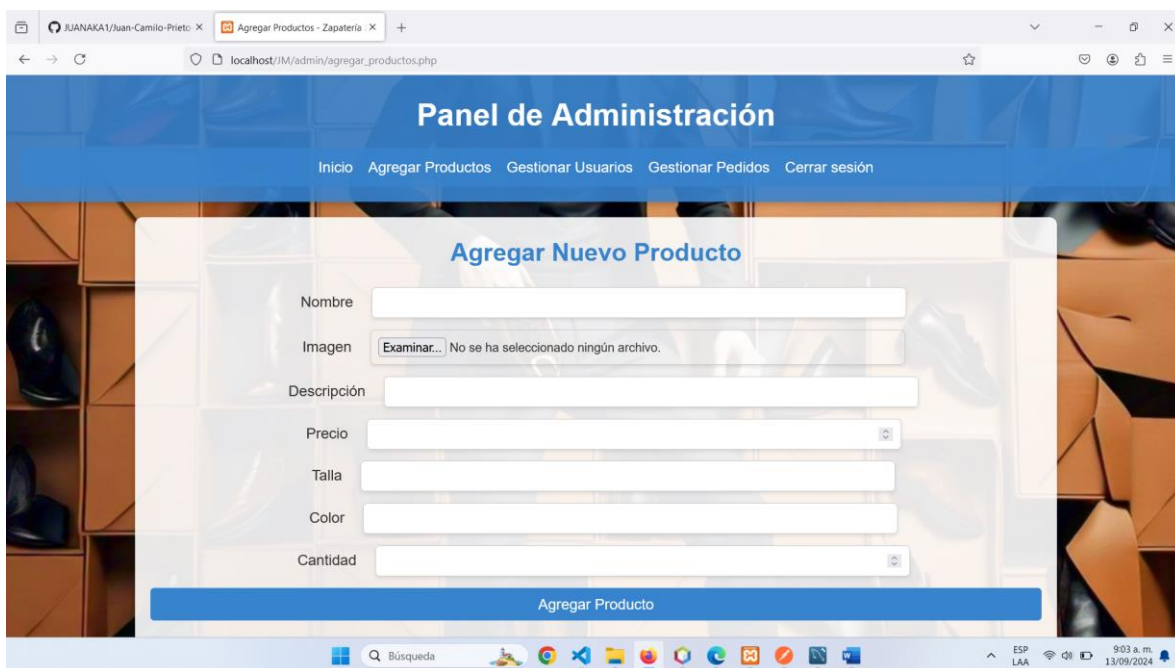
JUANAKA1/Juan-Camilo-Prieto ×
Agregar Productos - Zapatería ×
+

localhost/JM/admin/agregar_productos.php

Panel de Administración

Inicio Agregar Productos Gestionar Usuarios Gestionar Pedidos Cerrar sesión

Agregar Nuevo Producto

Nombre

Imagen Examinar... No se ha seleccionado ningún archivo.

Descripción

Precio

Talla

Color

Cantidad

Agregar Producto

Búsqueda

ESP LAA

9:03 a. m. 13/09/2024